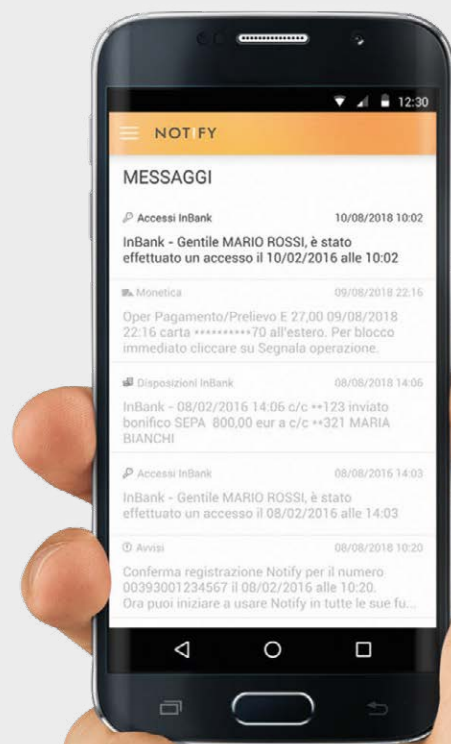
12:30

NOTIFY

MESSAGGI

Accessi InBank 10/08/2018 10:02
InBank - Gentile MARIO ROSSI, è stato effettuato un accesso il 10/02/2016 alle 10:02

Monetica 09/08/2018 22:16
Oper Pagamento/Prelievo E 27,00 09/08/2018 22:16 carta **********70 all'estero. Per blocco immediato cliccare su Segnala operazione.

Disposizioni InBank 08/08/2018 14:06
InBank - 08/02/2016 14:06 c/c **123 inviato bonifico SEPA 800,00 eur a c/c **321 MARIA BIANCHI

Accessi InBank 08/08/2016 14:03
InBank - Gentile MARIO ROSSI, è stato effettuato un accesso il 08/02/2016 alle 14:03

Avvisi 08/08/2018 10:20
Conferma registrazione Notify per il numero 00393001234567 il 08/02/2016 alle 10:20. Ora puoi iniziare a usare Notify in tutte le sue fu...